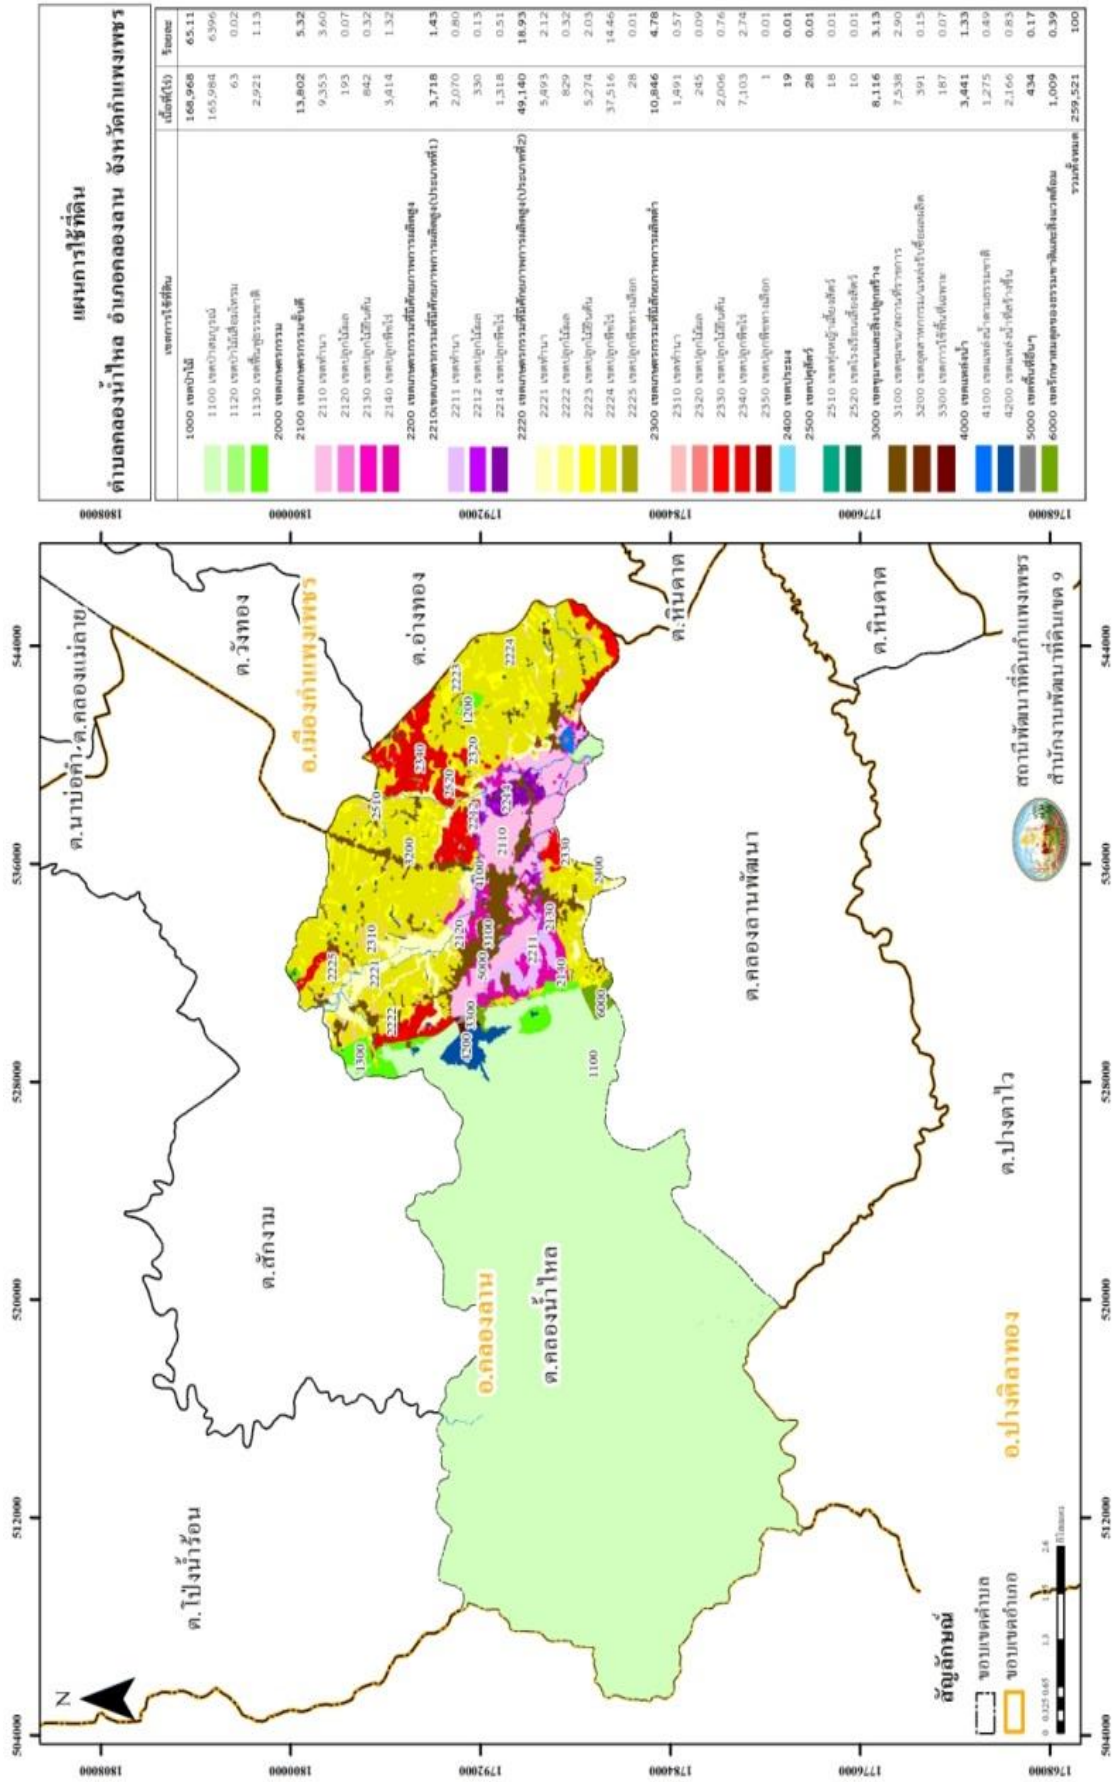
แผนการใช้ที่ดิน
ตำบลคลองน้ำไหล อำเภอคลองลาน จังหวัดกำแพงเพชร

| เขตการใช้ที่ดิน | เนื้อที่(ไร่) | ร้อยละ |
|---|---|---|
| 1000 เขตป่าไม้ | 168,968 | 65.11 |
| 1100 เขตป่าสมบูรณ์ | 165,984 | 63.96 |
| 1120 เขตป่าไม้เสื่อมโทรม | 63 | 0.02 |
| 1130 เขตฟื้นฟูธรรมชาติ | 2,921 | 1.13 |
| 2000 เขตเกษตรกรรม | | |
| 2100 เขตเกษตรกรรมชั้นดี | 13,802 | 5.32 |
| 2110 เขตทำนา | 9,353 | 3.60 |
| 2120 เขตปลูกไม้ผล | 193 | 0.07 |
| 2130 เขตปลูกไม้ยืนต้น | 842 | 0.32 |
| 2140 เขตปลูกพืชไร่ | 3,414 | 1.32 |
| 2200 เขตเกษตรกรรมที่มีศักยภาพการผลิตสูง | | |
| 2210 เขตเกษตรกรรมที่มีศักยภาพการผลิตสูง(ประเภทที่1) | 3,718 | 1.43 |
| 2211 เขตทำนา | 2,070 | 0.80 |
| 2212 เขตปลูกไม้ผล | 330 | 0.13 |
| 2214 เขตปลูกพืชไร่ | 1,318 | 0.51 |
| 2220 เขตเกษตรกรรมที่มีศักยภาพการผลิตสูง(ประเภทที่2) | 49,140 | 18.93 |
| 2221 เขตทำนา | 5,493 | 2.12 |
| 2222 เขตปลูกไม้ผล | 829 | 0.32 |
| 2223 เขตปลูกไม้ยืนต้น | 5,274 | 2.03 |
| 2224 เขตปลูกพืชไร่ | 37,516 | 14.46 |
| 2225 เขตปลูกพืชทางเลือก | 28 | 0.01 |
| 2300 เขตเกษตรกรรมที่มีศักยภาพการผลิตต่ำ | 10,846 | 4.78 |
| 2310 เขตทำนา | 1,491 | 0.57 |
| 2320 เขตปลูกไม้ผล | 245 | 0.09 |
| 2330 เขตปลูกไม้ยืนต้น | 2,006 | 0.76 |
| 2340 เขตปลูกพืชไร่ | 7,103 | 2.74 |
| 2350 เขตปลูกพืชทางเลือก | 1 | 0.01 |
| 2400 เขตประมง | 19 | 0.01 |
| 2500 เขตปศุสัตว์ | 28 | 0.01 |
| 2510 เขตทุ่งหญ้าเลี้ยงสัตว์ | 18 | 0.01 |
| 2520 เขตโรงเรือนเลี้ยงสัตว์ | 10 | 0.01 |
| 3000 เขตชุมชนและสิ่งปลูกสร้าง | 8,116 | 3.13 |
| 3100 เขตชุมชน/สถานบริการ | 7,538 | 2.90 |
| 3200 เขตอุตสาหกรรม/แหล่งรับซื้อผลผลิต | 391 | 0.15 |
| 3300 เขตการใช้พื้นที่เฉพาะ | 187 | 0.07 |
| 4000 เขตแหล่งน้ำ | 3,441 | 1.33 |
| 4100 เขตแหล่งน้ำตามธรรมชาติ | 1,275 | 0.49 |
| 4200 เขตแหล่งน้ำที่สร้างขึ้น | 2,166 | 0.83 |
| 5000 เขตพื้นที่อื่นๆ | 434 | 0.17 |
| 6000 เขตรักษาสมดุลของธรรมชาติและสิ่งแวดล้อม | 1,009 | 0.39 |
| รวมทั้งหมด | 259,521 | 100 |

ต.มาบ่อคำ ต.คลองแม่ลาย
ต.วังทอง
อ.เมืองกำแพงเพชร
ต.อ่างทอง
ต.หินดาต
ต.หินดาต
ต.ลักงาม
ต.คลองลานพัฒนา
ต.ปางตาไว
อ.คลองลาน
ต.คลองน้ำไหล
อ.ปางศิลาทอง
ต.โป่งน้ำร้อน

1100 1300 4200 6000 2222 2221 2225 2310 3200 2510 2340 2120 3000 1100 2211 2130 2140 4100 2110 2400 2130 5220 2223 2320 5214 1200 2224

สถานีพัฒนาที่ดินกำแพงเพชร
สำนักงานพัฒนาที่ดินเขต 9

สัญลักษณ์
ขอบเขตตำบล
ขอบเขตอำเภอ

0 0.325 0.65 1.3 1.95 2.6 กิโลเมตร

N

504000 512000 520000 528000 536000 544000
1768000 1776000 1784000 1792000 1800000 1808000